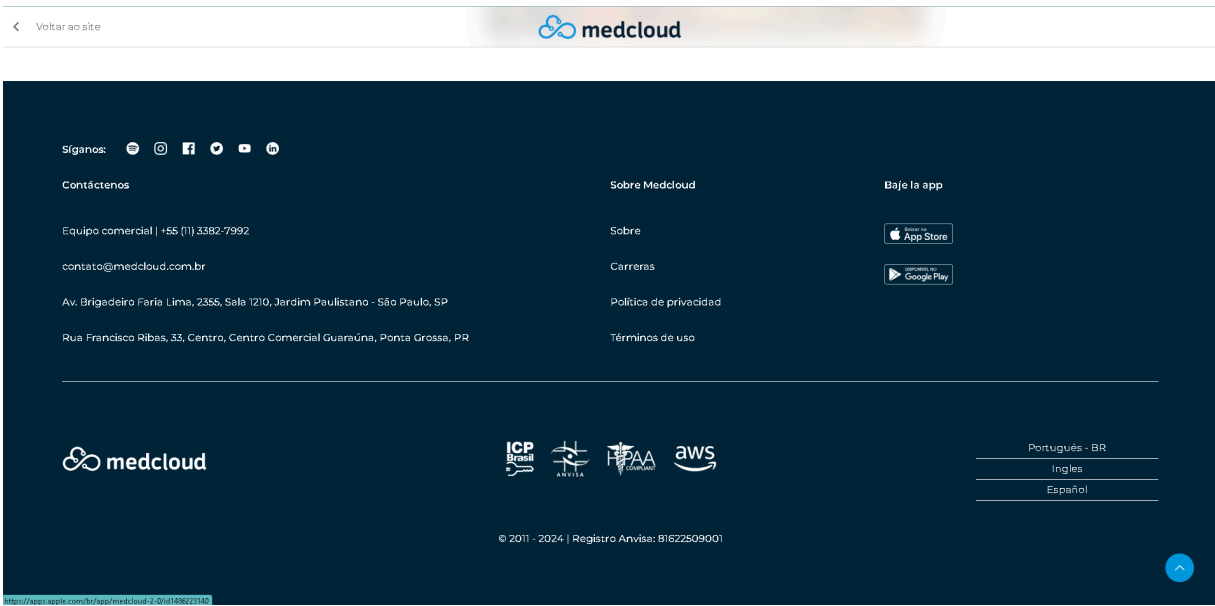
Voltar ao site

medcloud

Síganos:

Contáctenos

Equipo comercial | +55 (11) 3382-7992

contato@medcloud.com.br

Av. Brigadeiro Faria Lima, 2355, Sala 1210, Jardim Paulistano - São Paulo, SP

Rua Francisco Ribas, 33, Centro, Centro Comercial Guaraúna, Ponta Grossa, PR

Sobre Medcloud

Sobre

Carreras

Política de privacidad

Términos de uso

Baje la app

Baixar na App Store

DISPONÍVEL NO Google Play

medcloud

ICP Brasil

ANVISA

HIPAA COMPLIANT

aws

Português - BR

Ingles

Español

© 2011 - 2024 | Registro Anvisa: 81622509001

http://apps.apple.com/br/app/medcloud-2-0/id1486221140